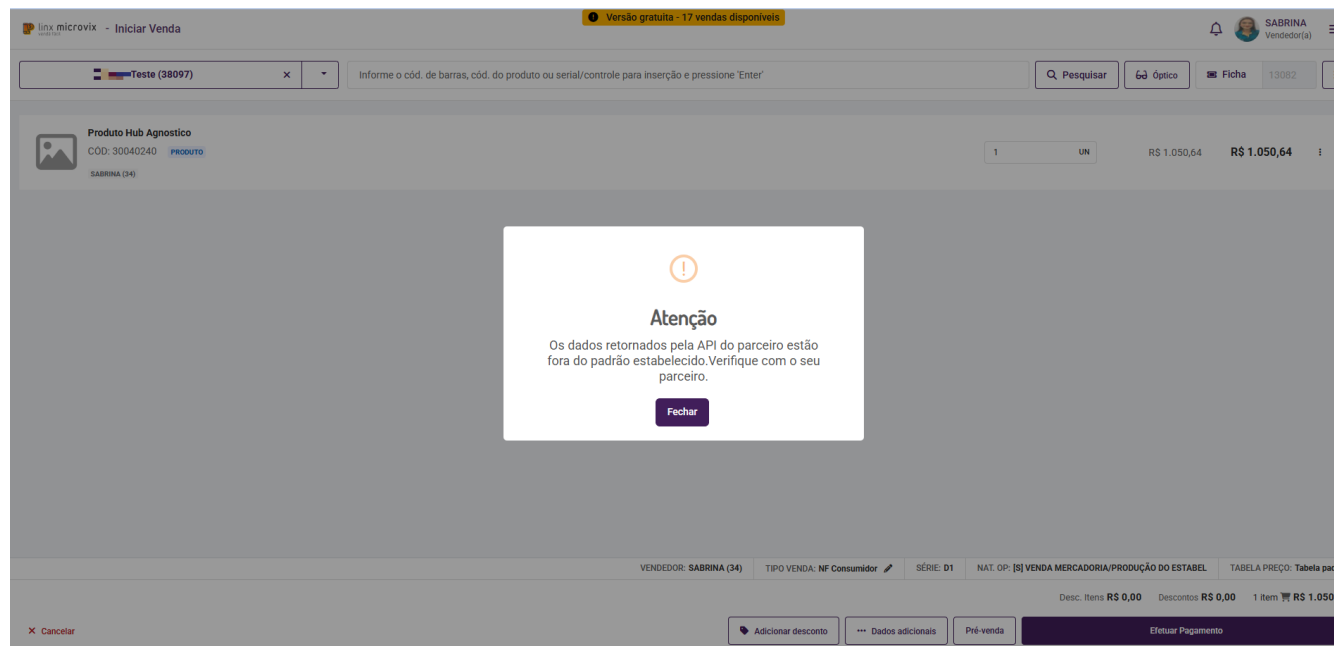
linx microvix - Iniciar Venda

Versão gratuita - 17 vendas disponíveis

SABRINA
Vendedor(a)

Teste (38097)

Informe o cód. de barras, cód. do produto ou serial/controle para inserção e pressione 'Enter'

Pesquisar

Óptico

Ficha

13082

Produto Hub Agnostico
COD: 30040240 PRODUTO
SABRINA (34)

1 UN

R$ 1.050,64

R$ 1.050,64

!

Atenção

Os dados retornados pela API do parceiro estão fora do padrão estabelecido.Verifique com o seu parceiro.

Fechar

VENDEDOR: SABRINA (34) TIPO VENDA: NF Consumidor SÉRIE: D1 NAT. OP: [S] VENDA MERCADORIA/PRODUÇÃO DO ESTABEL TABELA PREÇO: Tabela pad

Desc. Itens R$ 0,00 Descontos R$ 0,00 1 item R$ 1.050

Cancelar

Adicionar desconto

Dados adicionais

Pré-venda

Efetuar Pagamento